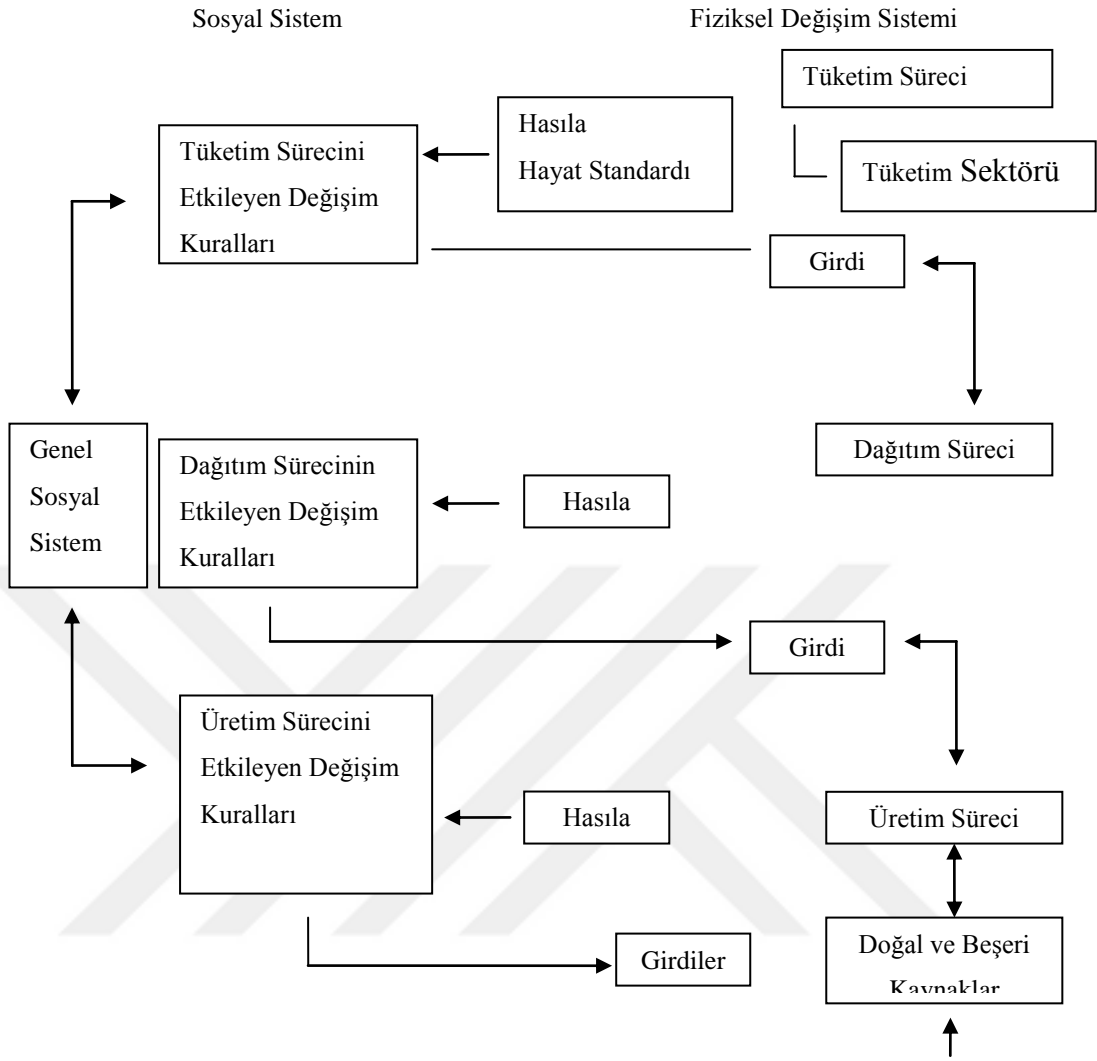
Sosyal Sistem

Fiziksel Değişim Sistemi

Tüketim Süreci

Tüketim Sektörü

Tüketim Sürecini Etkileyen Değişim Kuralları

Hasıla Hayat Standardı

Girdi

Genel Sosyal Sistem

Dağıtım Sürecinin Etkileyen Değişim Kuralları

Hasıla

Dağıtım Süreci

Girdi

Üretim Sürecini Etkileyen Değişim Kuralları

Hasıla

Üretim Süreci

Doğal ve Beşeri Kaynaklar

Girdiler